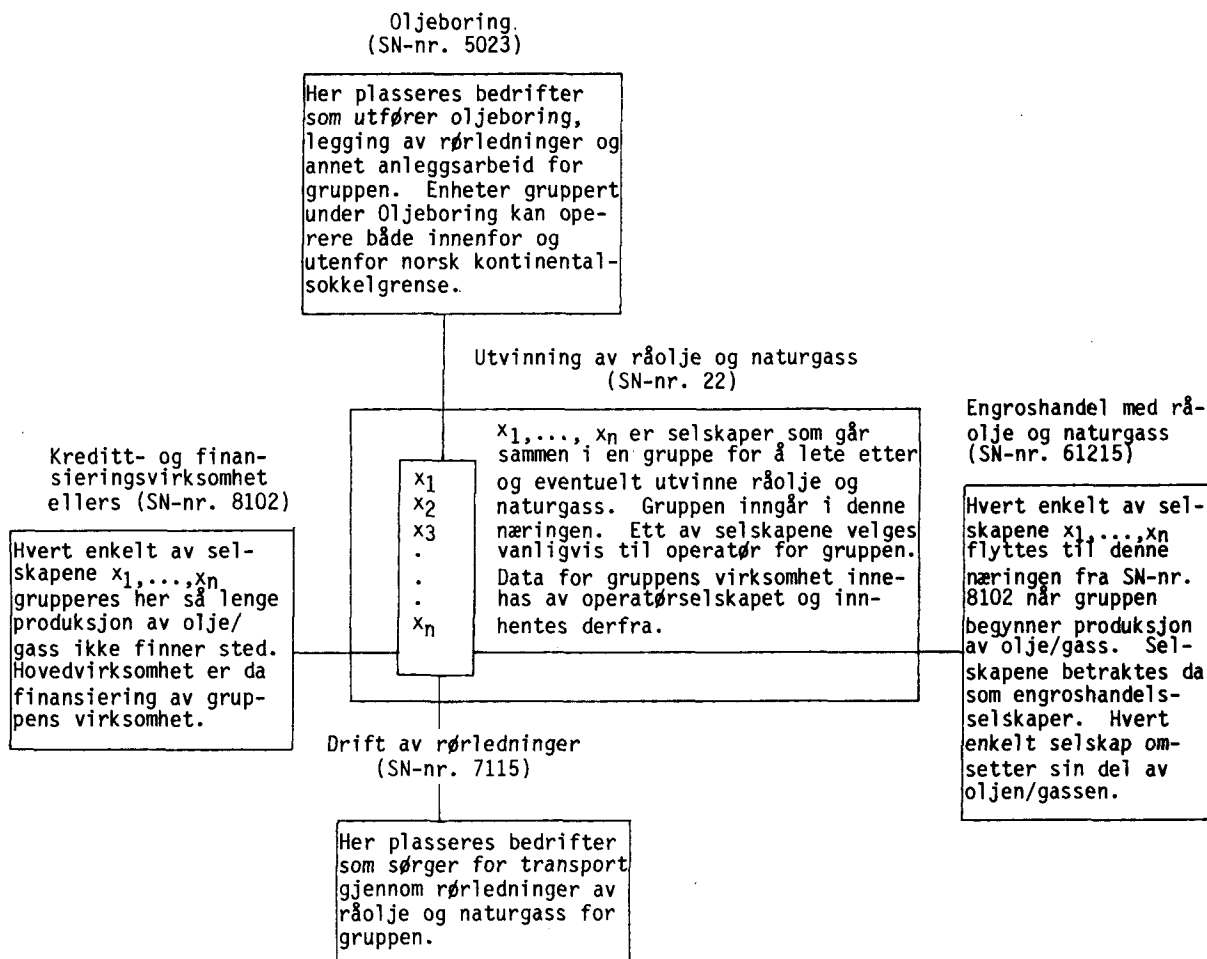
Oljeboring.
(SN-nr. 5023)

Her plasseres bedrifter som utfører oljeboring, legging av rørledninger og annet anleggsarbeid for gruppen. Enheter gruppert under Oljeboring kan operere både innenfor og utenfor norsk kontinentalsokkelgrense.

Utvinning av råolje og naturgass
(SN-nr. 22)

Kreditt- og finansieringsvirksomhet ellers (SN-nr. 8102)

Hvert enkelt av selskapene $x_1,\ldots,x_n$ grupperes her så lenge produksjon av olje/gass ikke finner sted. Hovedvirksomhet er da finansiering av gruppens virksomhet.

$x_1$
$x_2$
$x_3$
.
.
.
$x_n$

$x_1,\ldots, x_n$ er selskaper som går sammen i en gruppe for å lete etter og eventuelt utvinne råolje og naturgass. Gruppen inngår i denne næringen. Ett av selskapene velges vanligvis til operatør for gruppen. Data for gruppens virksomhet innehas av operatørselskapet og innhentes derfra.

Engroshandel med råolje og naturgass
(SN-nr. 61215)

Hvert enkelt av selskapene $x_1,\ldots,x_n$ flyttes til denne næringen fra SN-nr. 8102 når gruppen begynner produksjon av olje/gass. Selskapene betraktes da som engroshandelsselskaper. Hvert enkelt selskap omsetter sin del av oljen/gassen.

Drift av rørledninger
(SN-nr. 7115)

Her plasseres bedrifter som sørger for transport gjennom rørledninger av råolje og naturgass for gruppen.